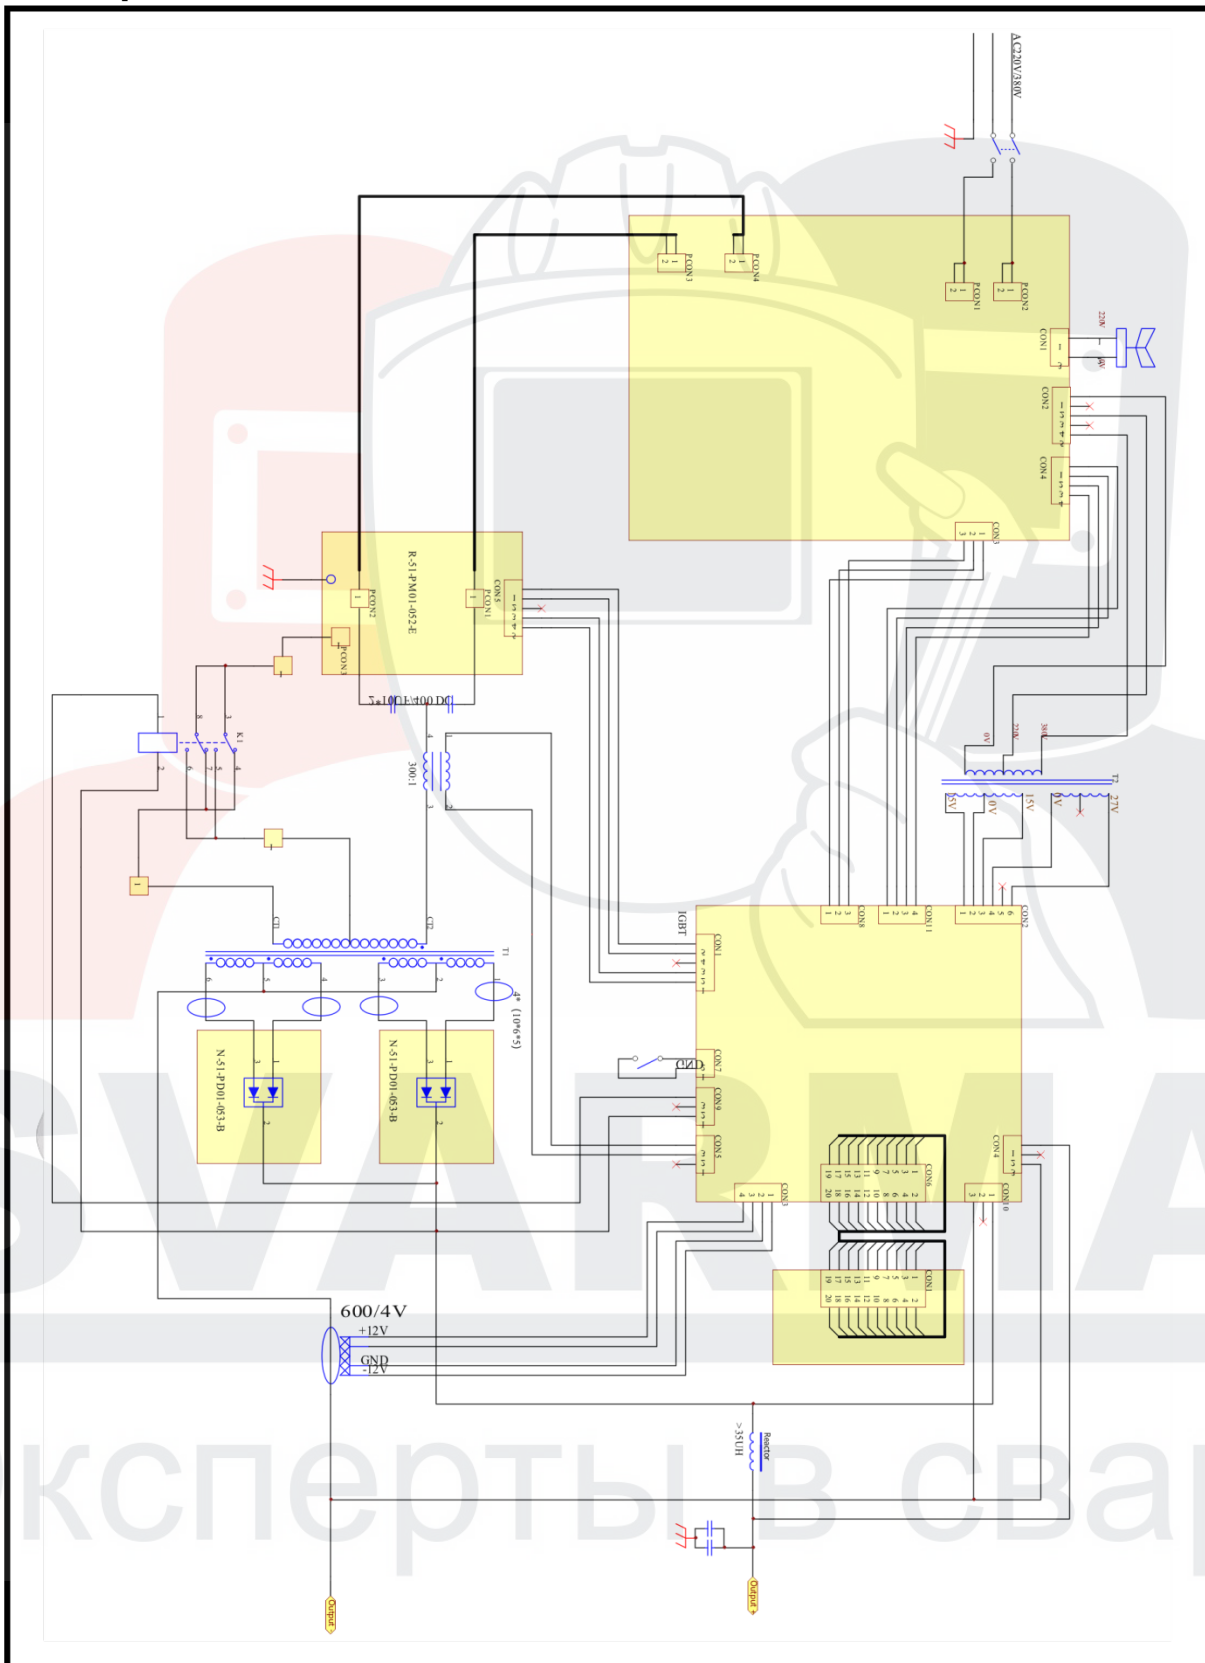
AC220V/380V

PCON3
PCON4
PCON1
PCON2
CON1
220V
0V
CON2
CON4
CON3

R-51-PM01-052-E
PCON2
PCON1
CON5
PCON3

2*10UF/400 DC

K1

300:1

0V
220V
380V
T2
25V
0V
15V
0V
27V

CT1
CT2
T1

4* (10*6*5)

N-51-PD01-053-B
N-51-PD01-053-B

IGBT
CON8
CON11
CON12
CON1
CON7
GND
CON9
CON5
CON4
CON6
CON10
CON3
CON1

600/4V
+12V
GND
-12V

Reactor
>35UH

Output-
Output+

SVARMA
экспертны в свар